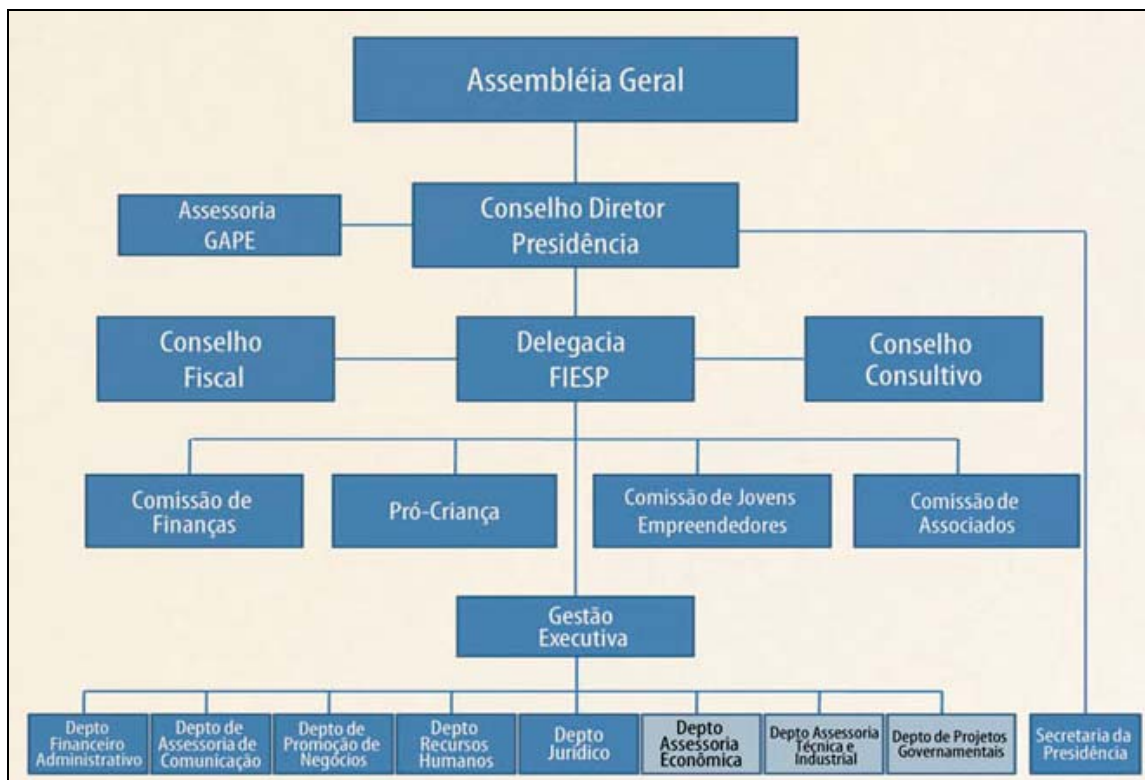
Assembléia Geral

Assessoria GAPE

Conselho Diretor Presidência

Conselho Fiscal

Delegacia FIESP

Conselho Consultivo

Comissão de Finanças

Pró-Criança

Comissão de Jovens Empreendedores

Comissão de Associados

Gestão Executiva

Depto Financeiro Administrativo

Depto de Assessoria de Comunicação

Depto de Promoção de Negócios

Depto Recursos Humanos

Depto Jurídico

Depto Assessoria Econômica

Depto Assessoria Técnica e Industrial

Depto de Projetos Governamentais

Secretaria da Presidência